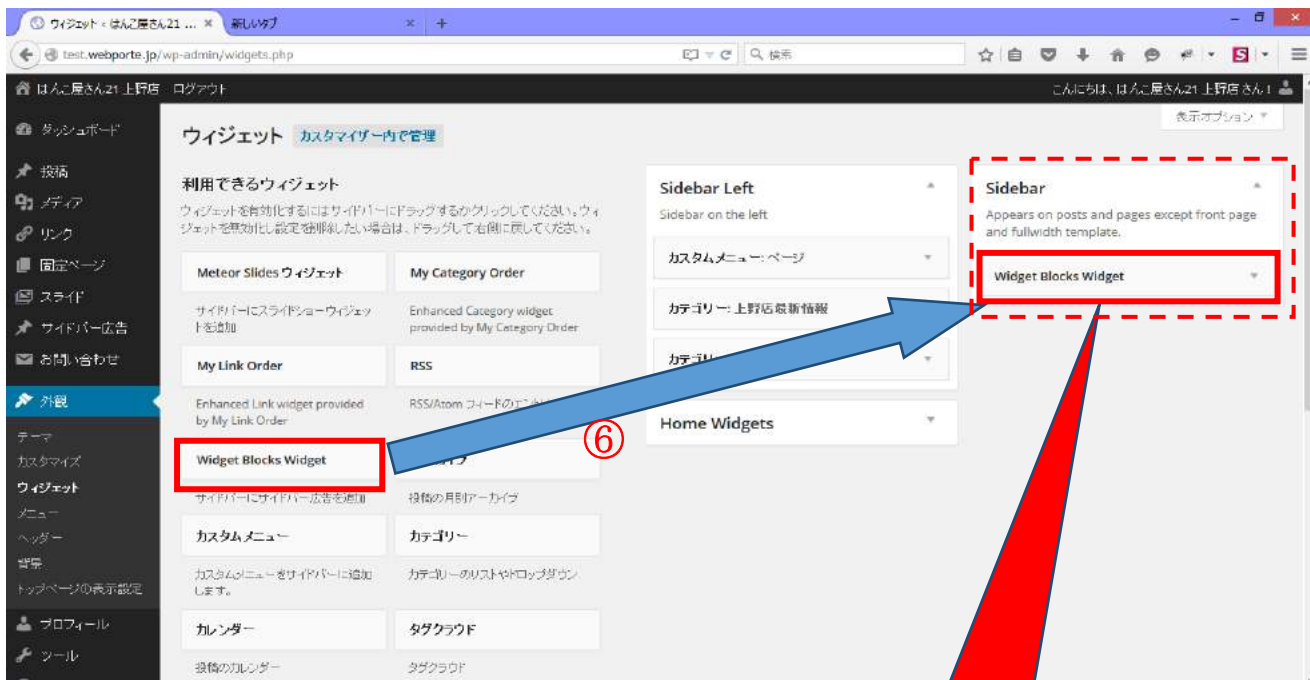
ウィジェット < はんこ屋さん21 ... ×
新しいタブ
+
test.webporte.jp/wp-admin/widgets.php
検索
はんこ屋さん21 上野店 ログアウト
こんにちは、はんこ屋さん21 上野店 さん !
表示オプション ▼
ダッシュボード
投稿
メディア
リンク
固定ページ
スライド
サイドバー広告
お問い合わせ
外観
テーマ
カスタマイズ
ウィジェット
メニュー
ヘッダー
背景
トップページの表示設定
プロフィール
ツール

ウィジェット カスタマイザー内で管理

利用できるウィジェット
ウィジェットを有効化するにはサイドバーにドラッグするかクリックしてください。ウィジェットを無効化し設定を削除したい場合は、ドラッグして右側に戻してください。

Meteor Slides ウィジェット
サイドバーにスライドショーウィジェットを追加
My Category Order
Enhanced Category widget provided by My Category Order
My Link Order
Enhanced Link widget provided by My Link Order
RSS
RSS/Atom フィードのエントリ
Widget Blocks Widget
サイドバーにサイドバー広告を追加
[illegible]イブ
投稿の月別アーカイブ
カスタムメニュー
カスタムメニューをサイドバーに追加します。
カテゴリー
カテゴリーのリストやドロップダウン
カレンダー
投稿のカレンダー
タグクラウド
タグクラウド

Sidebar Left
Sidebar on the left
カスタムメニュー: ページ
カテゴリー: 上野店最新情報
カテゴリー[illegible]
Home Widgets

⑥

Sidebar
Appears on posts and pages except front page and fullwidth template.
Widget Blocks Widget